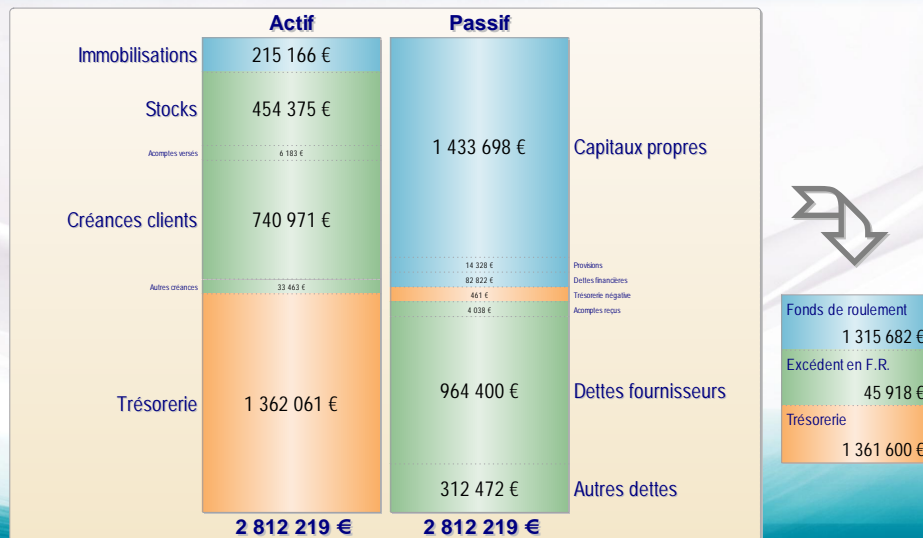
Actif

Passif

Immobilisations 215 166 €

Stocks 454 375 €

Acomptes versés 6 183 €

Créances clients 740 971 €

Autres créances 33 463 €

Trésorerie 1 362 061 €

2 812 219 €

1 433 698 € Capitaux propres

14 328 € Provisions

82 822 € Dettes financières

461 € Trésorerie négative

4 038 € Acomptes reçus

964 400 € Dettes fournisseurs

312 472 € Autres dettes

2 812 219 €

Fonds de roulement
1 315 682 €

Excédent en F.R.
45 918 €

Trésorerie
1 361 600 €